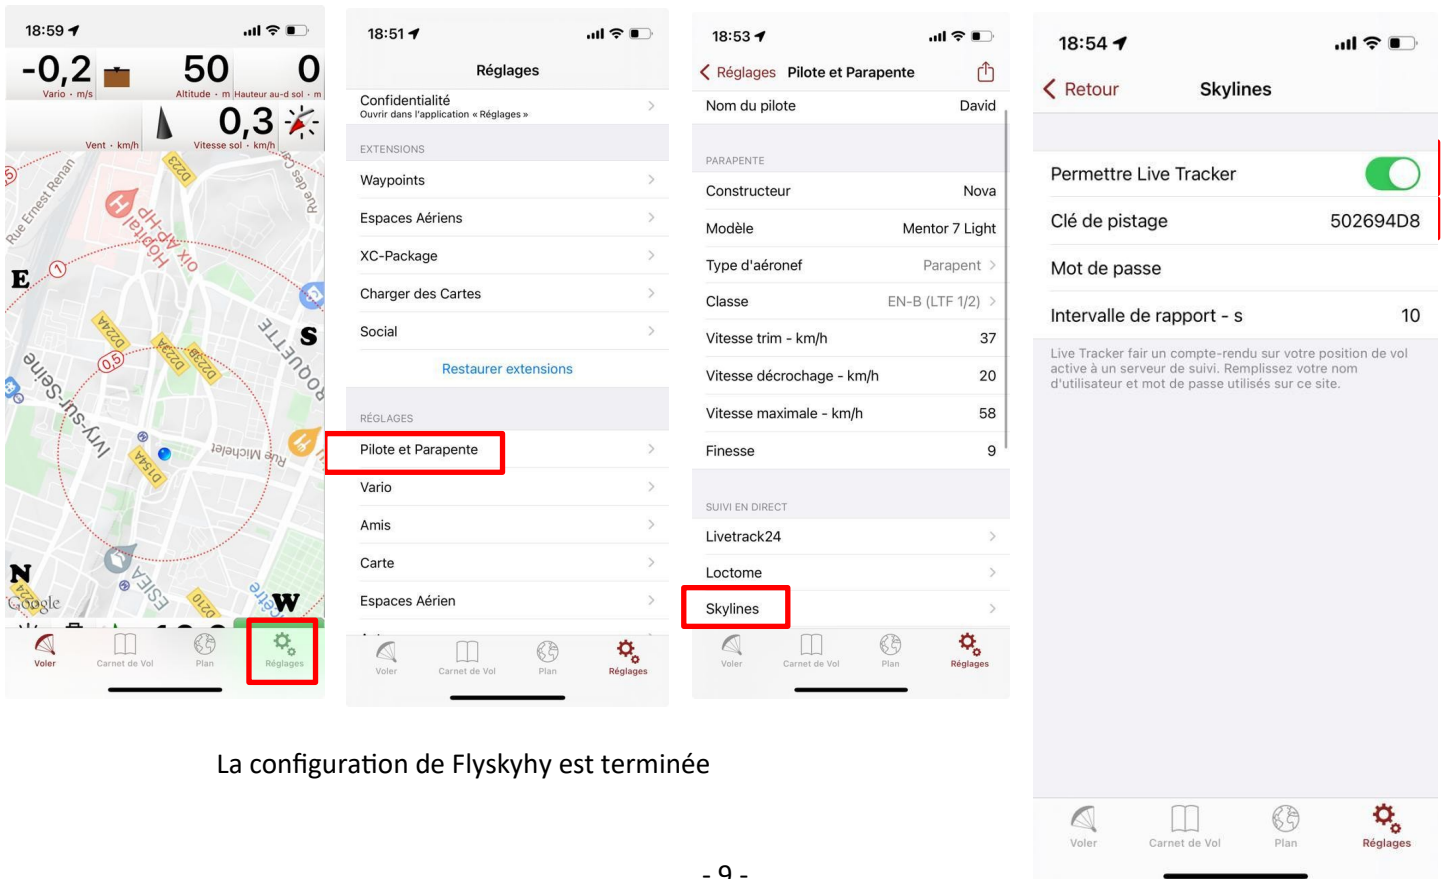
18:59

-0,2
Vario · m/s

50
Altitude · m

0
Hauteur au-d sol · m

Vent · km/h

0,3
Vitesse sol · km/h

Rue Ernest Renan
Hôpital d'Ivry
D223
E
D224
D224
D238
D154
IVRY-SUR-SEINE
S
QUAI DE
Rue Michelet
N
ESIEA
D210
W
Google

Voler
Carnet de Vol
Plan
Réglages

18:51

Réglages

Confidentialité
Ouvrir dans l'application « Réglages »

EXTENSIONS

Waypoints
Espaces Aériens
XC-Package
Charger des Cartes
Social

Restaurer extensions

RÉGLAGES

Pilote et Parapente
Vario
Amis
Carte
Espaces Aérien

Voler
Carnet de Vol
Plan
Réglages

18:53

Réglages
Pilote et Parapente

Nom du pilote
David

PARAPENTE

Constructeur
Nova

Modèle
Mentor 7 Light

Type d'aéronef
Parapent

Classe
EN-B (LTF 1/2)

Vitesse trim - km/h
37

Vitesse décrochage - km/h
20

Vitesse maximale - km/h
58

Finesse
9

SUIVI EN DIRECT

Livetrack24
Loctome
Skylines

Voler
Carnet de Vol
Plan
Réglages

18:54

Retour
Skylines

Permettre Live Tracker

Clé de pistage
502694D8

Mot de passe

Intervalle de rapport - s
10

Live Tracker fair un compte-rendu sur votre position de vol active à un serveur de suivi. Remplissez votre nom d'utilisateur et mot de passe utilisés sur ce site.

Voler
Carnet de Vol
Plan
Réglages

La configuration de Flyskyhy est terminée

- 9 -